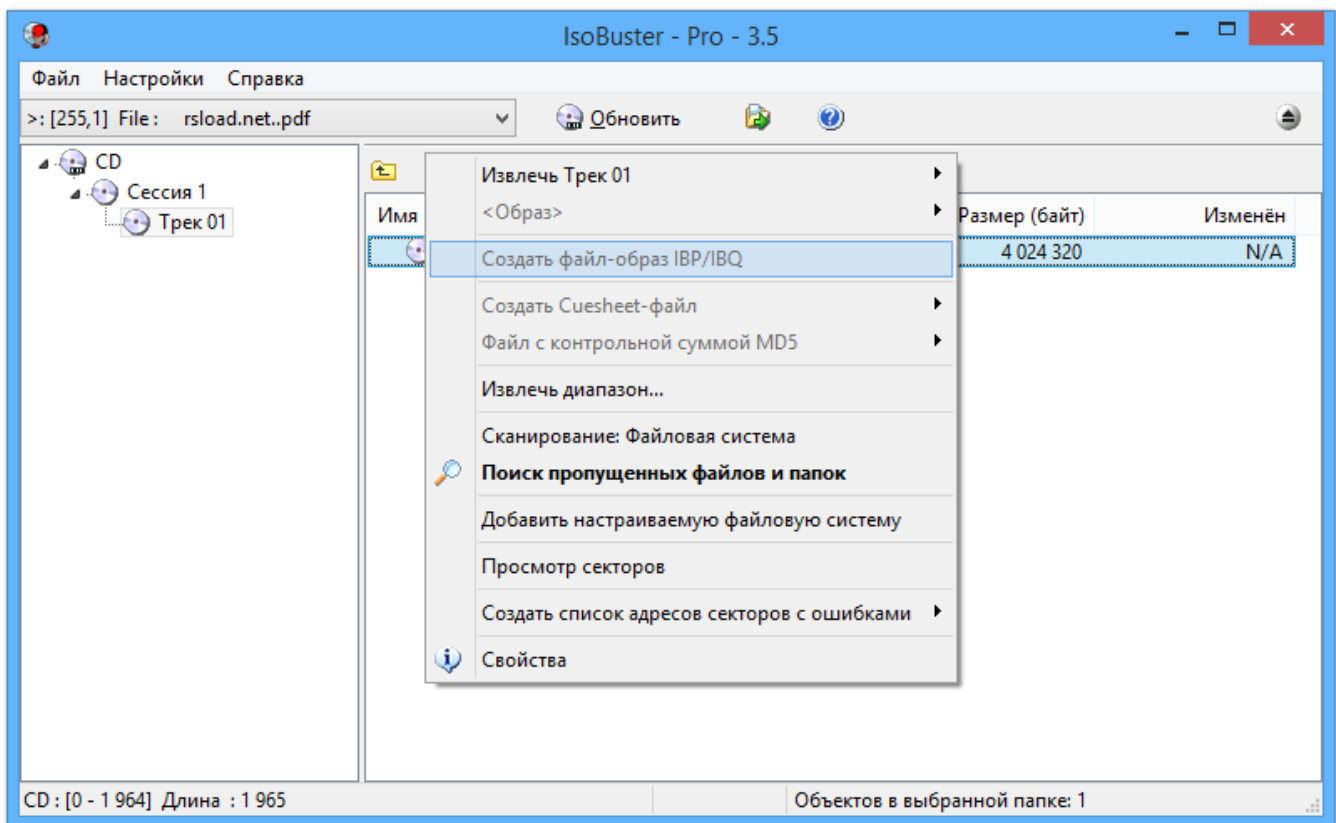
IsoBuster - Pro - 3.5

Файл Настройки Справка

>: [255,1] File : rsload.net..pdf

Обновить

CD
Сессия 1
Трек 01

Имя

Размер (байт) Изменён

4 024 320 N/A

Извлечь Трек 01
<Образ>
Создать файл-образ IBP/IBQ
Создать Cuesheet-файл
Файл с контрольной суммой MD5
Извлечь диапазон...
Сканирование: Файловая система
Поиск пропущенных файлов и папок
Добавить настраиваемую файловую систему
Просмотр секторов
Создать список адресов секторов с ошибками
Свойства

CD : [0 - 1 964] Длина : 1 965

Объектов в выбранной папке: 1